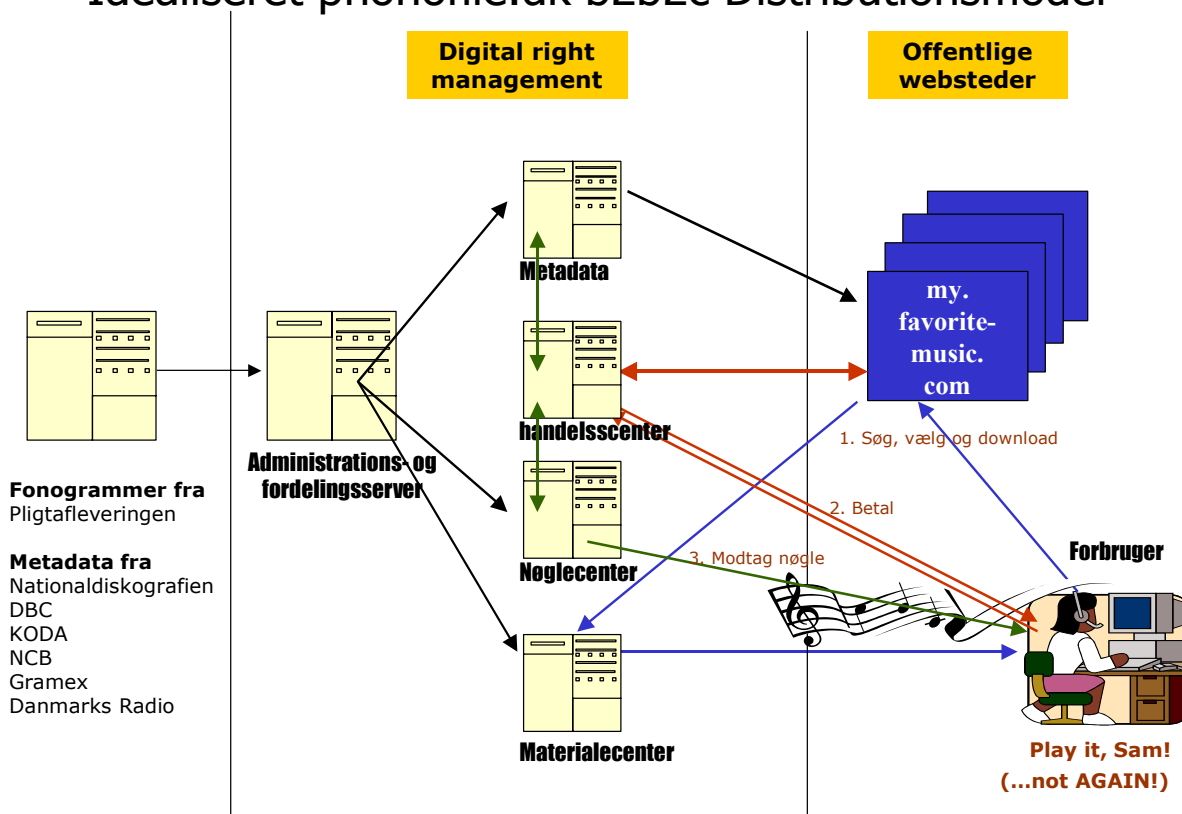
Idealiseret phonofield b2b2c Distributionsmodel

Digital right management

Offentlige websteder

Metadata

my. favorite-music. com

handelsscenter

1. Søg, vælg og download

Administrations- og fordelingsserver

Fonogrammer fra
Pligtafleveringen

Metadata fra
Nationaldiskografien
DBC
KODA
NCB
Gramex
Danmarks Radio

2. Betal

Nøglecenter

3. Modtag nøgle

Forbruger

Materialecenter

Play it, Sam!
(...not AGAIN!)